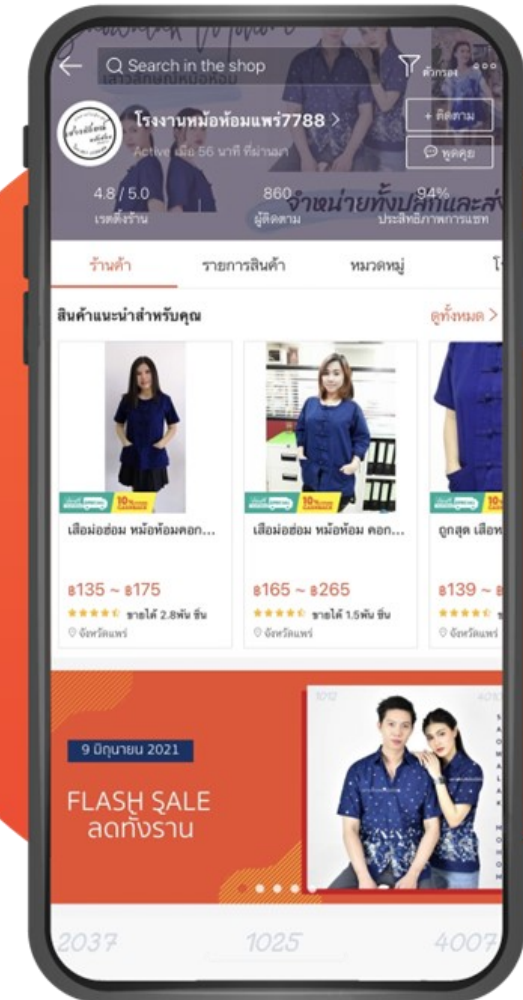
Search in the shop

ตัวกรอง

โรงงานหม้อห้อมแพร่7788 >

Active เมื่อ 56 นาที ที่ผ่านมา

+ ติดตาม

พูดคุย

4.8 / 5.0
เรตติ้งร้าน

860
ผู้ติดตาม

94%
ประสิทธิภาพการแชท

จำหน่ายทั้งปลีกและส่ง

ร้านค้า

รายการสินค้า

หมวดหมู่

สินค้าแนะนำสำหรับคุณ

ดูทั้งหมด >

เสื้อม่อฮ่อม หม้อห้อมคอก...

฿135 ~ ฿175

ขายได้ 2.8พัน ชิ้น

จังหวัดแพร่

เสื้อม่อฮ่อม หม้อห้อม คอก...

฿165 ~ ฿265

ขายได้ 1.5พัน ชิ้น

จังหวัดแพร่

ถูกสุด เสื้อห

฿139 ~ ฿

จังหวัดแพร่

9 มิถุนายน 2021

FLASH SALE
ลดทั้งร้าน

2037

1025

4007